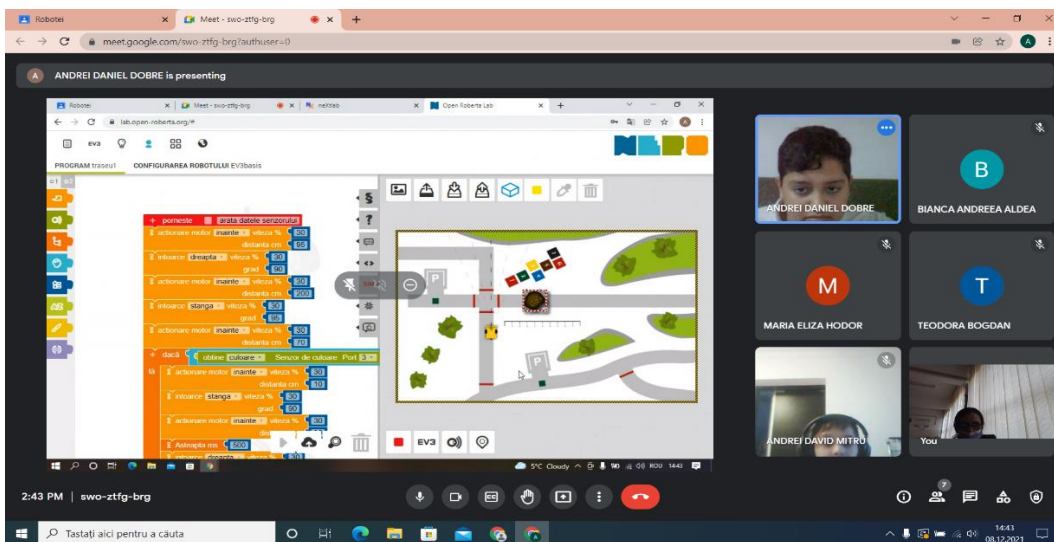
Robotei

Meet - swo-ztfg-brg

meet.google.com/swo-ztfg-brg?authuser=0

A ANDREI DANIEL DOBRE is presenting

Robotei | Meet - swo-ztfg-brg | neXtab | Open Roberta Lab

lab.open-roberta.org/#

EV3

PROGRAM traseu1 CONFIGURAREA ROBOTULUI EV3basis

porneste arata datele senzorului
actionare motor inainte viteza % 30
distanta cm 95
intoarce dreapta viteza % 30
grad 90
actionare motor inainte viteza % 30
distanta cm 200
intoarce stanga viteza % 30
grad 90
actionare motor inainte viteza % 30
distanta cm 70
dacă obtine culoare Senzor de culoare Port 3
actionare motor inainte viteza % 30
distanta cm 10
intoarce stanga viteza % 30
grad 90
actionare motor inainte viteza % 30
Asteapta ms 500
intoarce dreapta viteza % 30

EV3

5°C Cloudy ROU 14:43

ANDREI DANIEL DOBRE

B
BIANCA ANDREEA ALDEA

M
MARIA ELIZA HODOR

T
TEODORA BOGDAN

ANDREI DAVID MITRU

You

2:43 PM | swo-ztfg-brg

7

Tastați aici pentru a căuta

14:43
08.12.2021